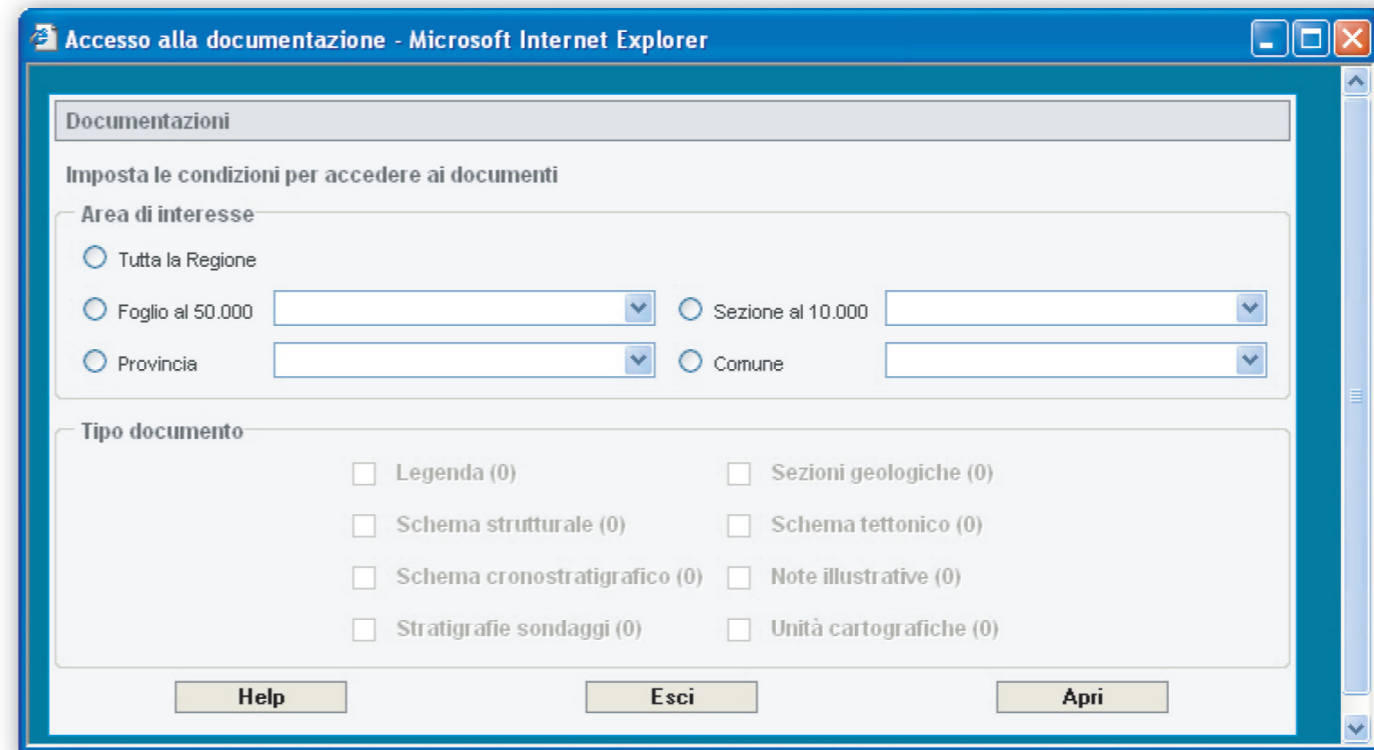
Accesso alla documentazione - Microsoft Internet Explorer

Documentazioni

Imposta le condizioni per accedere ai documenti

Area di interesse

Tutta la Regione

Foglio al 50.000

Sezione al 10.000

Provincia

Comune

Tipo documento

Legenda (0)

Sezioni geologiche (0)

Schema strutturale (0)

Schema tettonico (0)

Schema cronostratigrafico (0)

Note illustrative (0)

Stratigrafie sondaggi (0)

Unità cartografiche (0)

Help

Esci

Apri